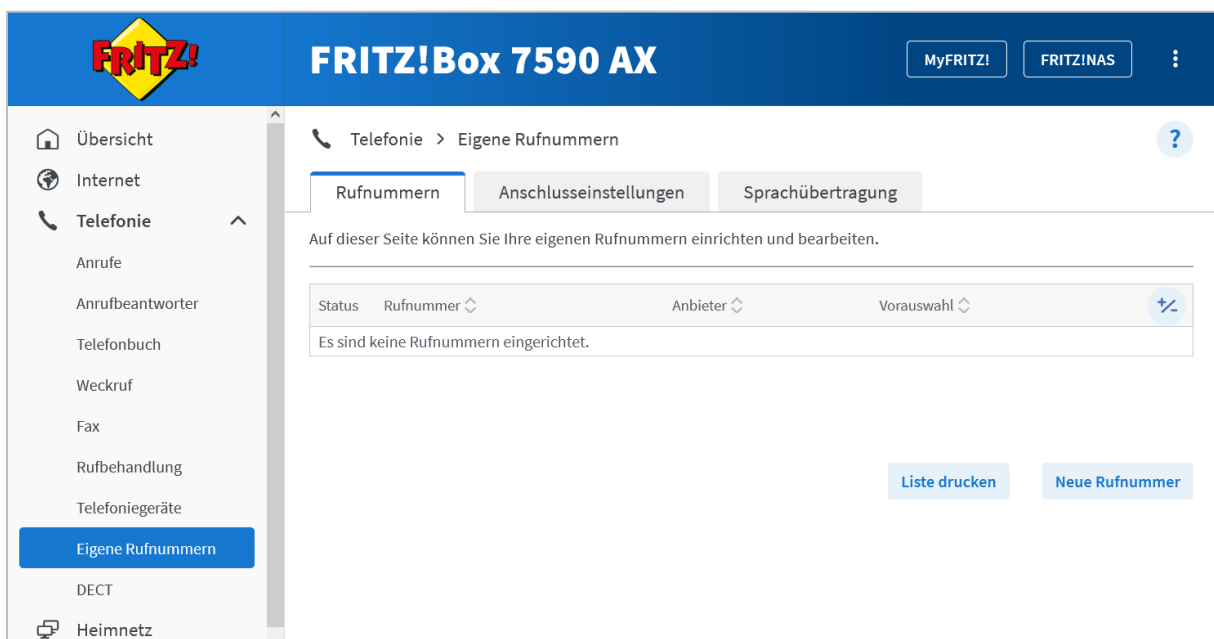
FRITZ!

FRITZ!Box 7590 AX

MyFRITZ!

FRITZ!NAS

Übersicht
Internet
Telefonie
Anrufe
Anrufbeantworter
Telefonbuch
Weckruf
Fax
Rufbehandlung
Telefoniegeräte
Eigene Rufnummern
DECT
Heimnetz

Telefonie > Eigene Rufnummern

?

Rufnummern | Anschlusseinstellungen | Sprachübertragung

Auf dieser Seite können Sie Ihre eigenen Rufnummern einrichten und bearbeiten.

| Status | Rufnummer | Anbieter | Vorauswahl | +/- |
|---|---|---|---|---|
| Es sind keine Rufnummern eingerichtet. | | | | |

Liste drucken

Neue Rufnummer